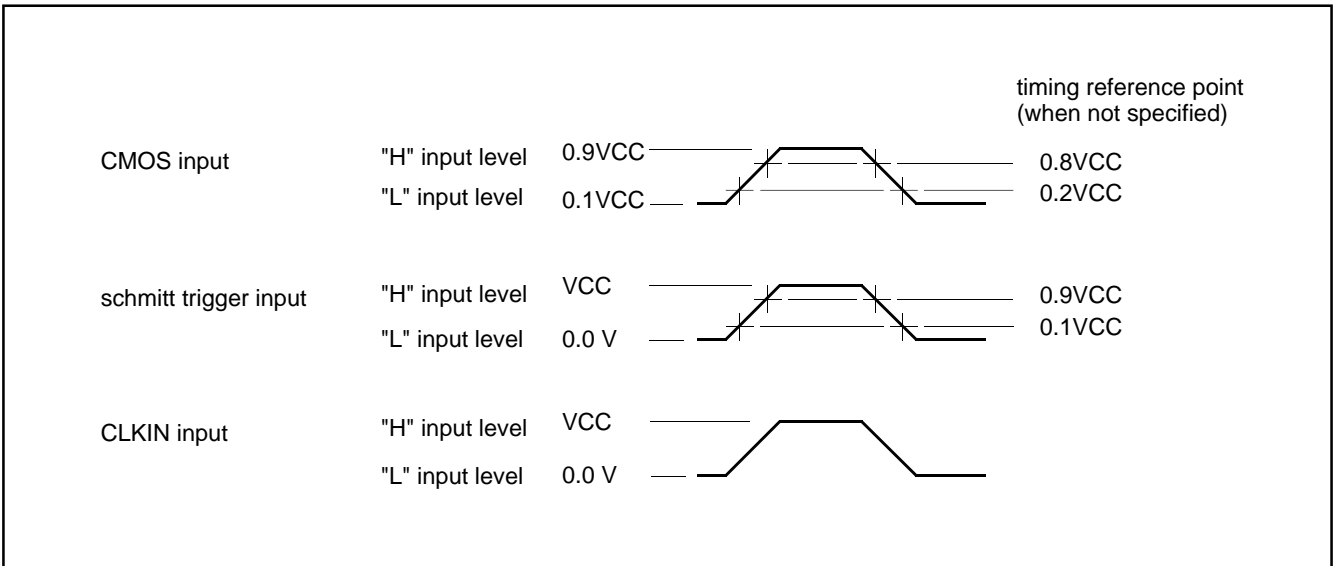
timing reference point
(when not specified)

CMOS input
"H" input level 0.9VCC
"L" input level 0.1VCC
0.8VCC
0.2VCC

schmitt trigger input
"H" input level VCC
"L" input level 0.0 V
0.9VCC
0.1VCC

CLKIN input
"H" input level VCC
"L" input level 0.0 V